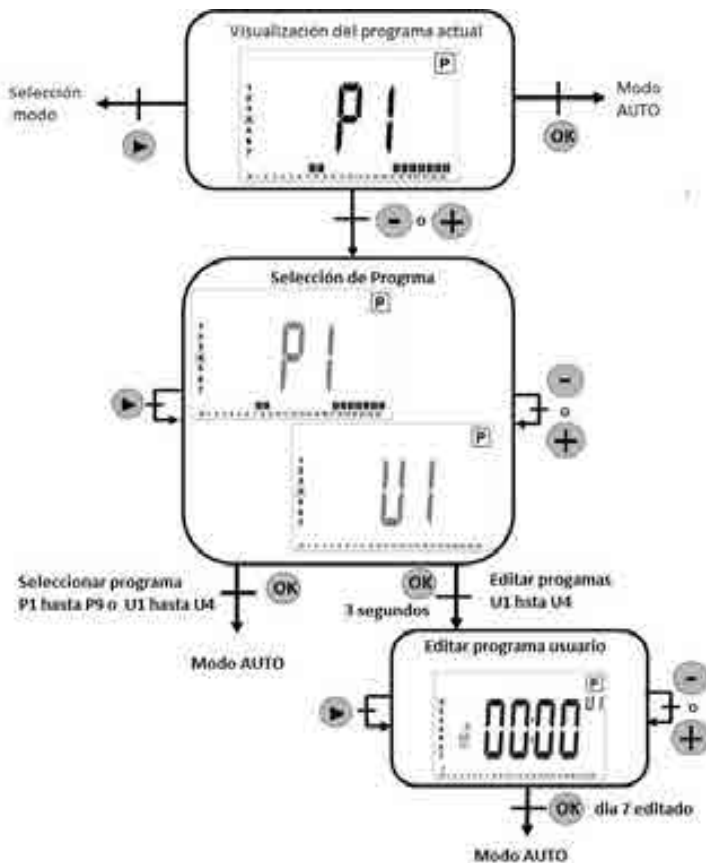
Visualización del programa actual

P

P1

Selección modo

Modo AUTO

OK

o

Selección de Progrma

P

P1

P

U1

o

Seleccionar programa P1 hasta P9 o U1 hasta U4

OK

Modo AUTO

OK

3 segundos

Editar progamas U1 hsta U4

Editar programa usuario

P

U1

0000

o

OK

dia 7 editado

Modo AUTO